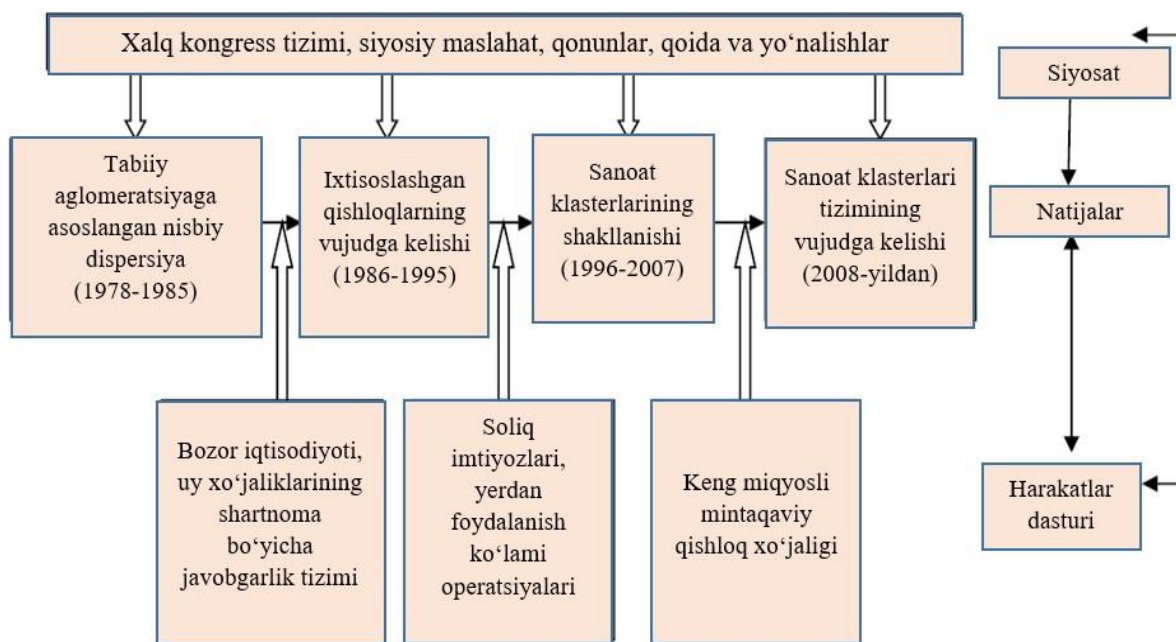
Xalq kongress tizimi, siyosiy maslahat, qonunlar, qoida va yo‘nalishlar

Tabiiy aglomeratsiyaga asoslangan nisbiy dispersiya (1978-1985)

Ixtisoslashgan qishloqlarning vujudga kelishi (1986-1995)

Sanoat klasterlarining shakllanishi (1996-2007)

Sanoat klasterlari tizimining vujudga kelishi (2008-yildan)

Siyosat

Natijalar

Harakatlar dasturi

Bozor iqtisodiyoti, uy xo‘jaliklarining shartnoma bo‘yicha javobgarlik tizimi

Soliq imtiyozlari, yerdan foydalanish ko‘lami operatsiyalari

Keng miqyosli mintaqaviy qishloq xo‘jaligi